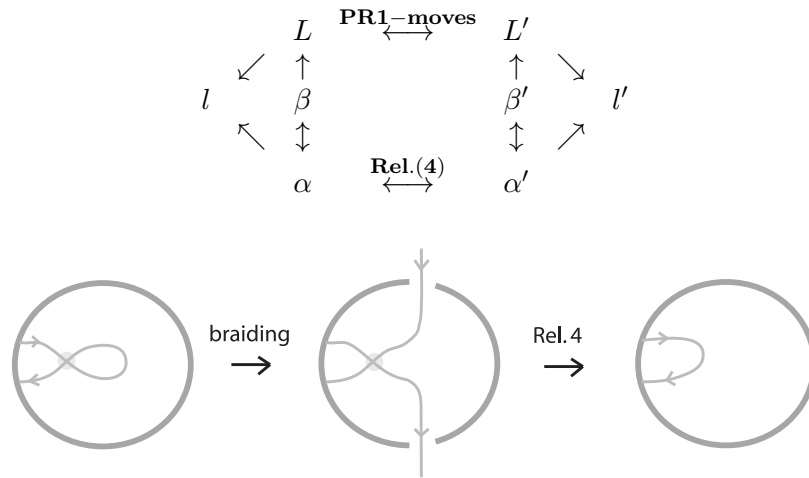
$$\begin{array}{ccccccc} & & L & \overset{\mathbf{PR1-moves}}{\longleftrightarrow} & L' & & \\ & \swarrow & \uparrow & & \uparrow & \searrow & \\ l & & \beta & & \beta' & & l' \\ & \nwarrow & \updownarrow & & \updownarrow & \nearrow & \\ & & \alpha & \overset{\mathbf{Rel}.(\mathbf{4})}{\longleftrightarrow} & \alpha' & & \end{array}$$

braiding $\longrightarrow$

Rel. 4 $\longrightarrow$